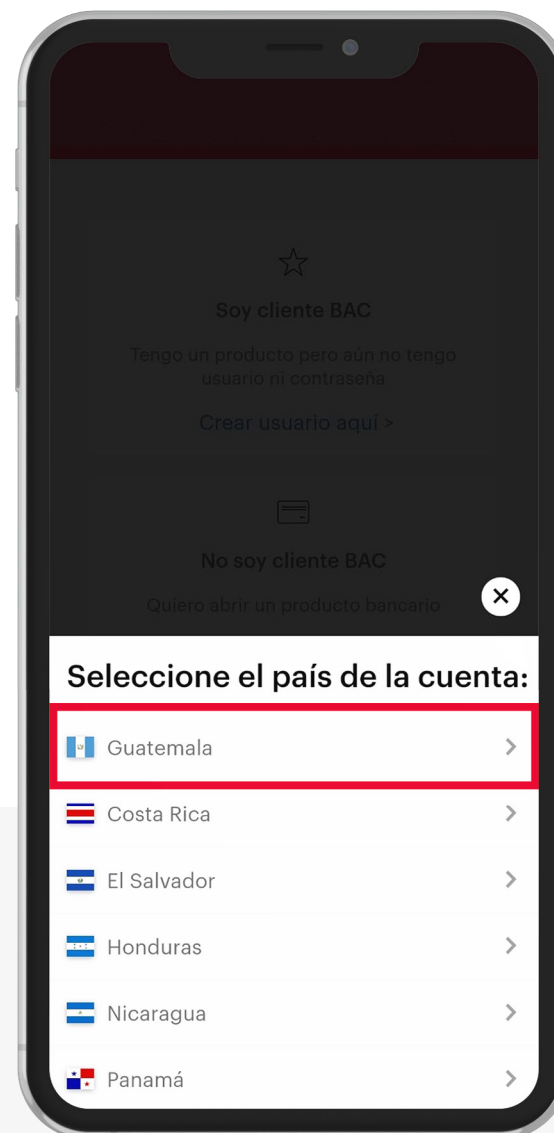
Soy cliente BAC

Tengo un producto pero aún no tengo usuario ni contraseña

Crear usuario aquí >

No soy cliente BAC

Quiero abrir un producto bancario

Seleccione el país de la cuenta:

Guatemala >

Costa Rica >

El Salvador >

Honduras >

Nicaragua >

Panamá >